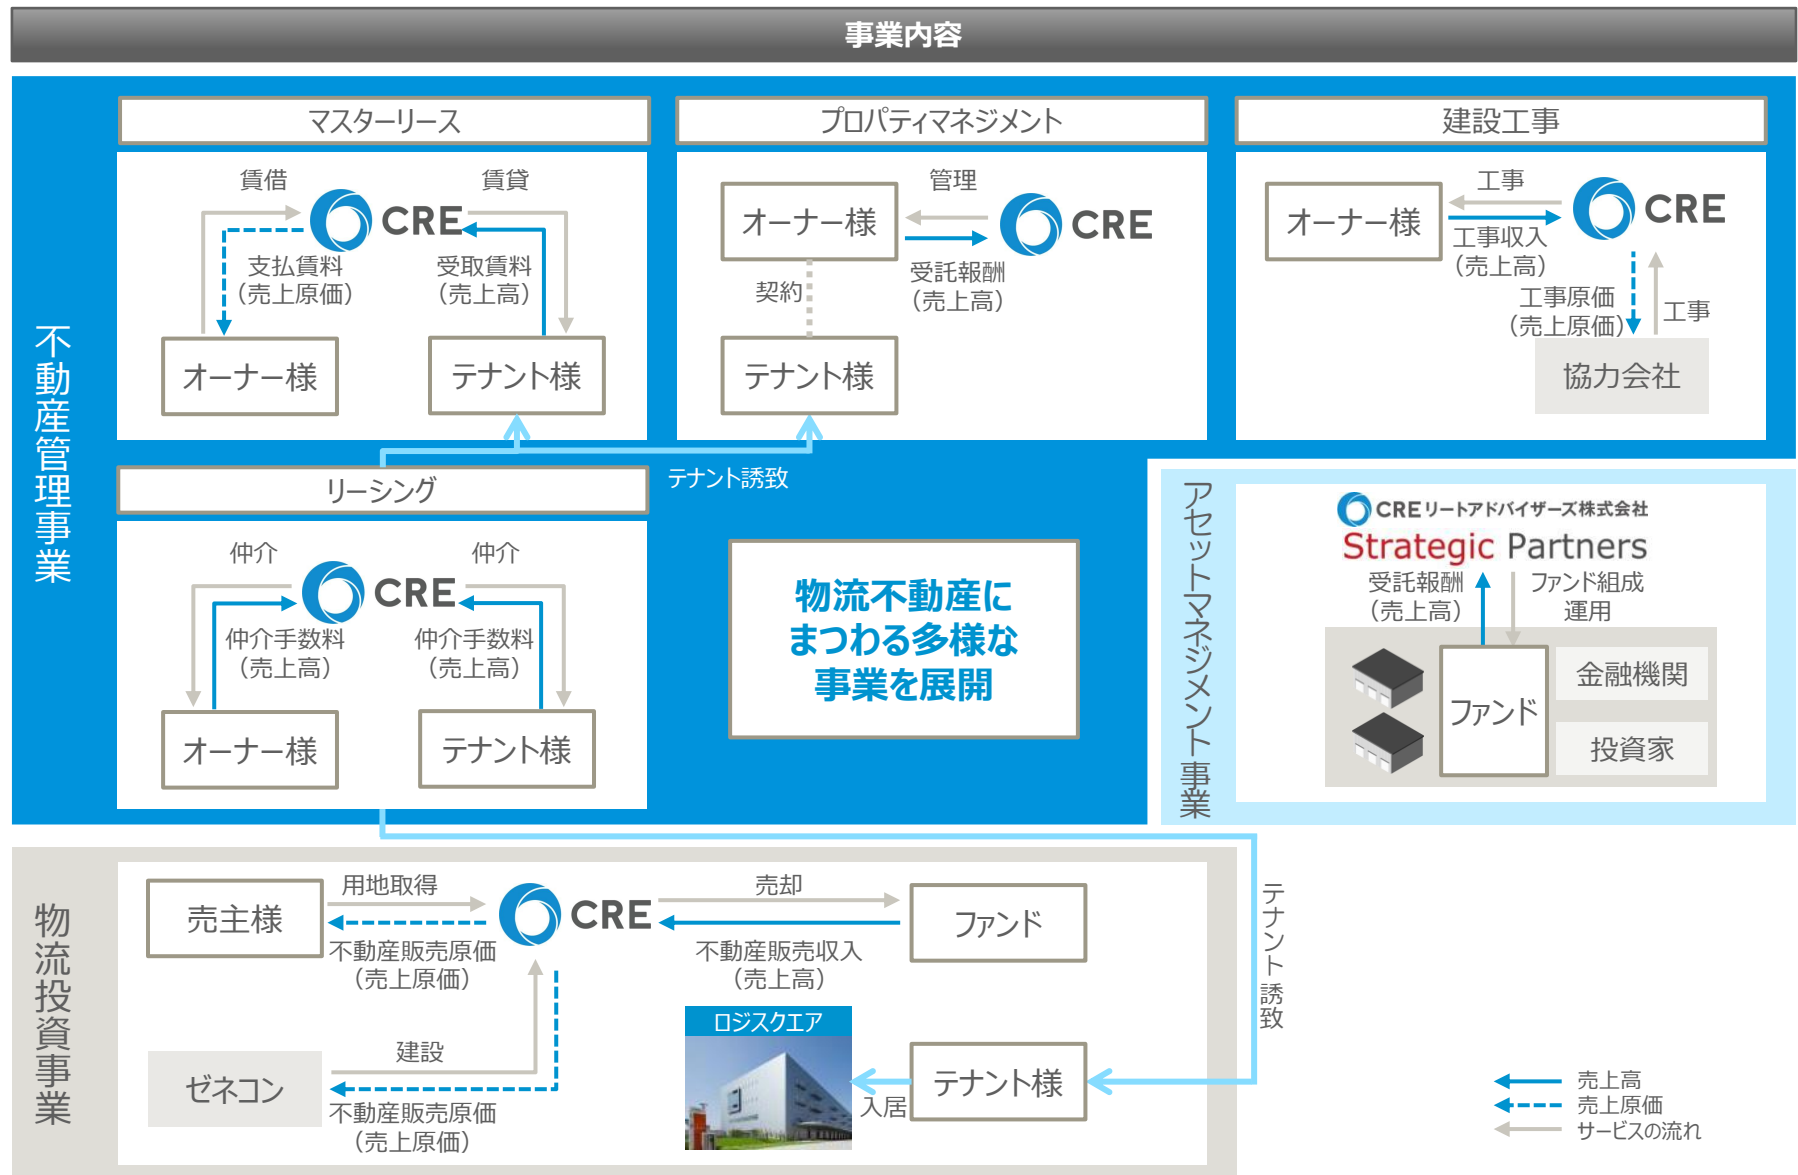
事業内容

不動産管理事業

マスターリース

賃借
賃貸
CRE
支払賃料
（売上原価）
受取賃料
（売上高）
オーナー様
テナント様

プロパティマネジメント

管理
オーナー様
CRE
受託報酬
（売上高）
契約
テナント様

建設工事

オーナー様
工事
CRE
工事収入
（売上高）
工事原価
（売上原価）
工事
協力会社

テナント誘致

リーシング

仲介
仲介
CRE
仲介手数料
（売上高）
仲介手数料
（売上高）
オーナー様
テナント様

物流不動産に
まつわる多様な
事業を展開

アセットマネジメント事業

CRE リートアドバイザーズ株式会社
Strategic Partners
受託報酬
（売上高）
ファンド組成
運用
ファンド
金融機関
投資家

物流投資事業

売主様
用地取得
CRE
売却
ファンド
不動産販売原価
（売上原価）
不動産販売収入
（売上高）
ゼネコン
建設
不動産販売原価
（売上原価）
ロジスクエア
入居
テナント様
テナント誘致

売上高
売上原価
サービスの流れ